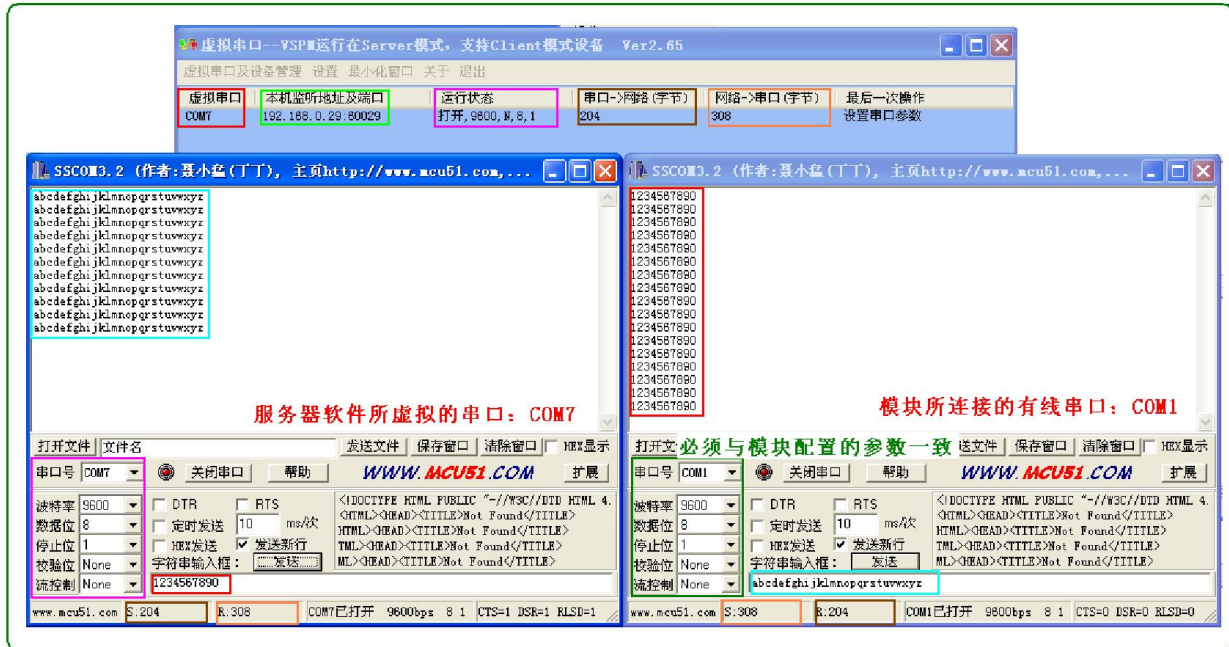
虚拟串口--VSPM运行在Server模式，支持Client模式设备 Ver2.65

虚拟串口及设备管理 设置 最小化窗口 关于 退出

| 虚拟串口 | 本机监听地址及端口 | 运行状态 | 串口->网络(字节) | 网络->串口(字节) | 最后一次操作 |
|---|---|---|---|---|---|
| COM7 | 192.168.0.29:80029 | 打开,9600,N,8,1 | 204 | 308 | 设置串口参数 |

SSCOM3.2 (作者:聂小猛(丁丁), 主页http://www.mcu51.com,...

abcdefghijklmnopqrstuvwxyz
abcdefghijklmnopqrstuvwxyz
abcdefghijklmnopqrstuvwxyz
abcdefghijklmnopqrstuvwxyz
abcdefghijklmnopqrstuvwxyz
abcdefghijklmnopqrstuvwxyz
abcdefghijklmnopqrstuvwxyz
abcdefghijklmnopqrstuvwxyz
abcdefghijklmnopqrstuvwxyz
abcdefghijklmnopqrstuvwxyz
abcdefghijklmnopqrstuvwxyz
abcdefghijklmnopqrstuvwxyz

服务器软件所虚拟的串口：COM7

打开文件 文件名 发送文件 保存窗口 清除窗口 HEX显示

串口号 COM7 关闭串口 帮助 WWW.MCU51.COM 扩展

波特率 9600 DTR RTS
数据位 8 定时发送 10 ms/次
停止位 1 HEX发送 发送新行
校验位 None 字符串输入框： 发送
流控制 None
1234567890

<!DOCTYPE HTML PUBLIC "-//W3C//DTD HTML 4.
<HTML><HEAD><TITLE>Not Found</TITLE>
HTML><HEAD><TITLE>Not Found</TITLE>
TML><HEAD><TITLE>Not Found</TITLE>
ML><HEAD><TITLE>Not Found</TITLE>

www.mcu51.com S:204 R:308 COM7已打开 9600bps 8 1 CTS=1 DSR=1 RLSD=1

SSCOM3.2 (作者:聂小猛(丁丁), 主页http://www.mcu51.com,...

1234567890
1234567890
1234567890
1234567890
1234567890
1234567890
1234567890
1234567890
1234567890
1234567890
1234567890
1234567890
1234567890
1234567890
1234567890
1234567890
1234567890
1234567890

模块所连接的有线串口：COM1

打开文 必须与模块配置的参数一致 送文件 保存窗口 清除窗口 HEX显示

串口号 COM1 关闭串口 帮助 WWW.MCU51.COM 扩展

波特率 9600 DTR RTS
数据位 8 定时发送 10 ms/次
停止位 1 HEX发送 发送新行
校验位 None 字符串输入框： 发送
流控制 None
abcdefghijklmnopqrstuvwxyz

<!DOCTYPE HTML PUBLIC "-//W3C//DTD HTML 4.
<HTML><HEAD><TITLE>Not Found</TITLE>
HTML><HEAD><TITLE>Not Found</TITLE>
TML><HEAD><TITLE>Not Found</TITLE>
ML><HEAD><TITLE>Not Found</TITLE>

www.mcu51.com S:308 R:204 COM1已打开 9600bps 8 1 CTS=0 DSR=0 RLSD=0